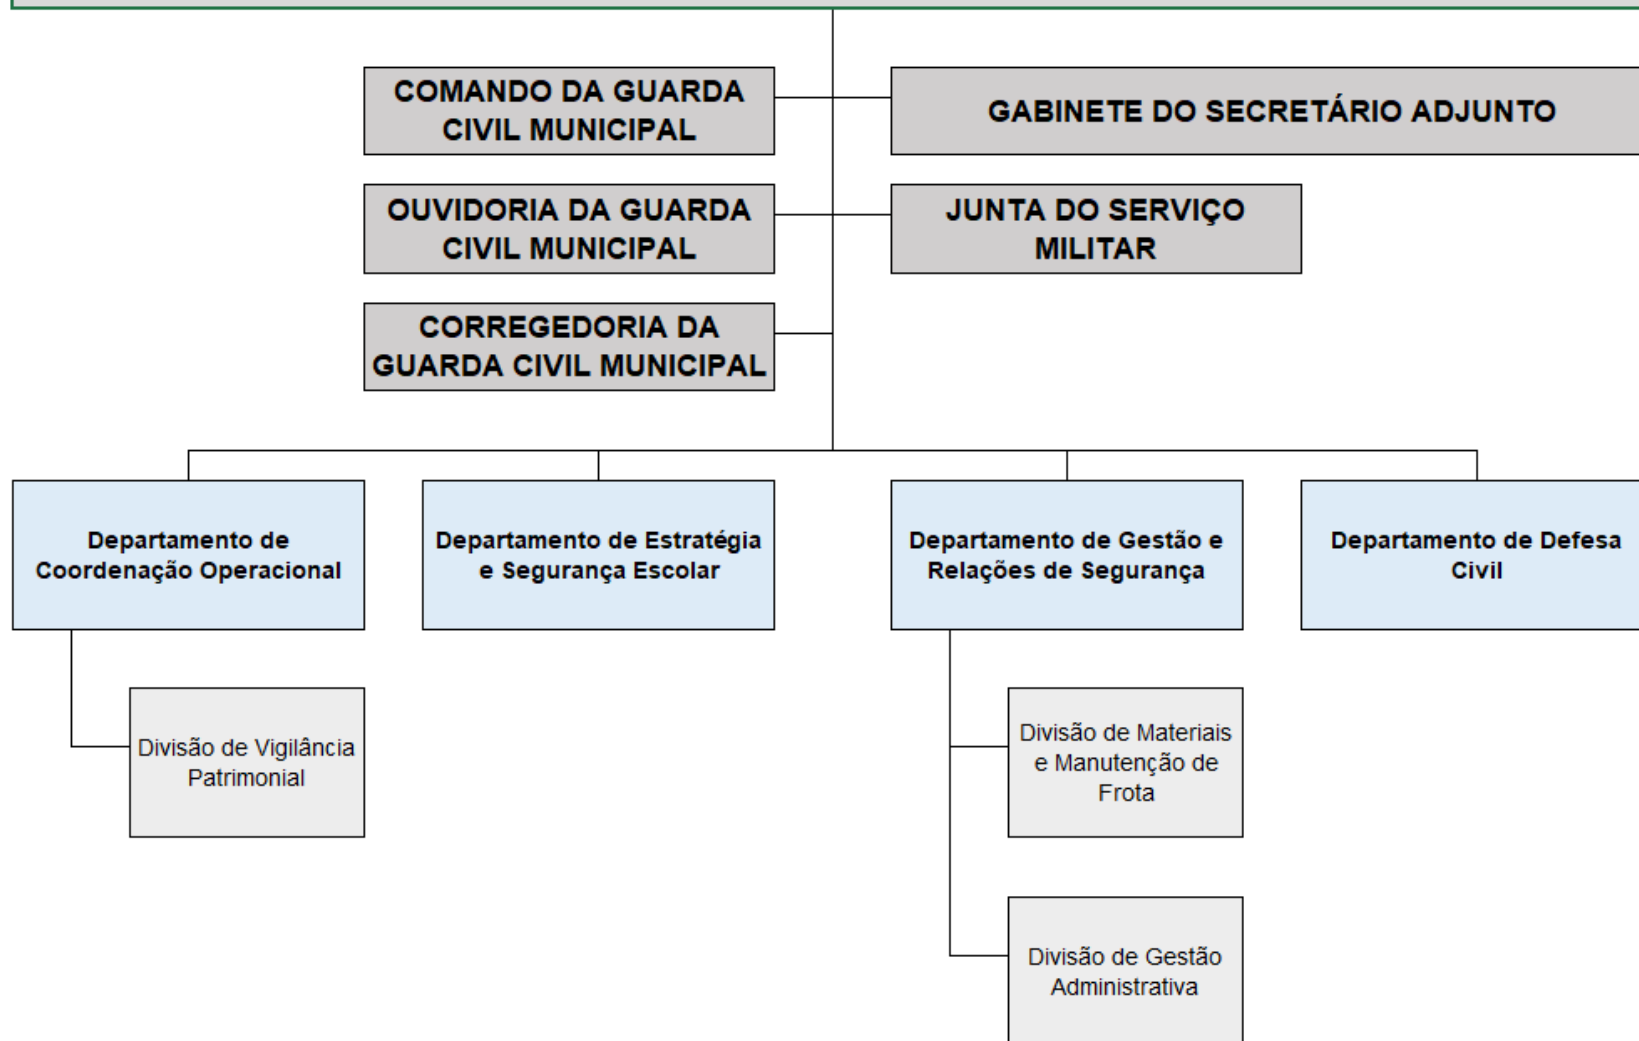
COMANDO DA GUARDA CIVIL MUNICIPAL

GABINETE DO SECRETÁRIO ADJUNTO

OUVIDORIA DA GUARDA CIVIL MUNICIPAL

JUNTA DO SERVIÇO MILITAR

CORREGEDORIA DA GUARDA CIVIL MUNICIPAL

Departamento de Coordenação Operacional

Departamento de Estratégia e Segurança Escolar

Departamento de Gestão e Relações de Segurança

Departamento de Defesa Civil

Divisão de Vigilância Patrimonial

Divisão de Materiais e Manutenção de Frota

Divisão de Gestão Administrativa